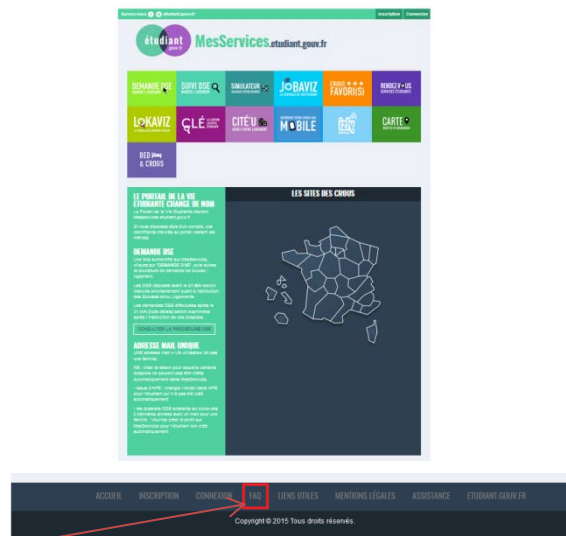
Suivez-nous etudiant.gouv.fr Inscription Connexion

étudiant gouv.fr MesServices.etudiant.gouv.fr

DEMANDE DSE
SUIVI DSE
SIMULATEUR
JOBAVIZ
CROUS FAVORI(S)
RENDEZ-VOUS
LOKAVIZ
CLÉ
CITÉ'U
MOBILE
CARTE
BED & CROUS

LE PORTAIL DE LA VIE ÉTUDIANTE CHANGE DE NOM

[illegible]

DEMANDE DSE

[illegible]

CONSULTER LA PROCÉDURE DSE

ADRESSE MAIL UNIQUE

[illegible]

LES SITES DES CROUS

ACCUEIL INSCRIPTION CONNEXION FAQ LIENS UTILES MENTIONS LÉGALES ASSISTANCE ETUDIANT.GOUV.FR

Copyright © 2015 Tous droits réservés.